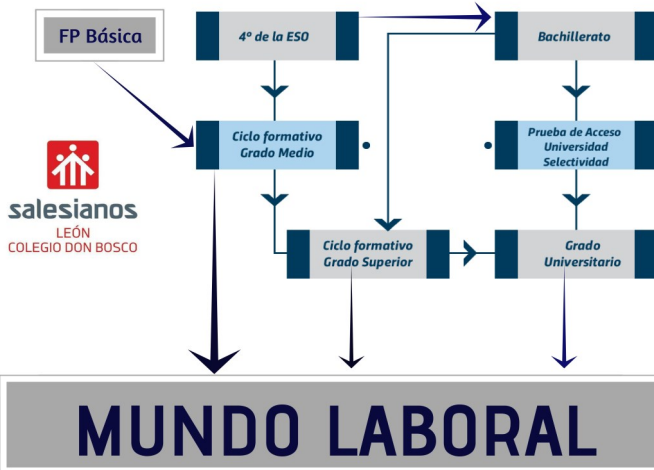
FP Básica

4º de la ESO

Bachillerato

Ciclo formativo Grado Medio

Prueba de Acceso Universidad Selectividad

salesianos
LEÓN
COLEGIO DON BOSCO

Ciclo formativo Grado Superior

Grado Universitario

MUNDO LABORAL